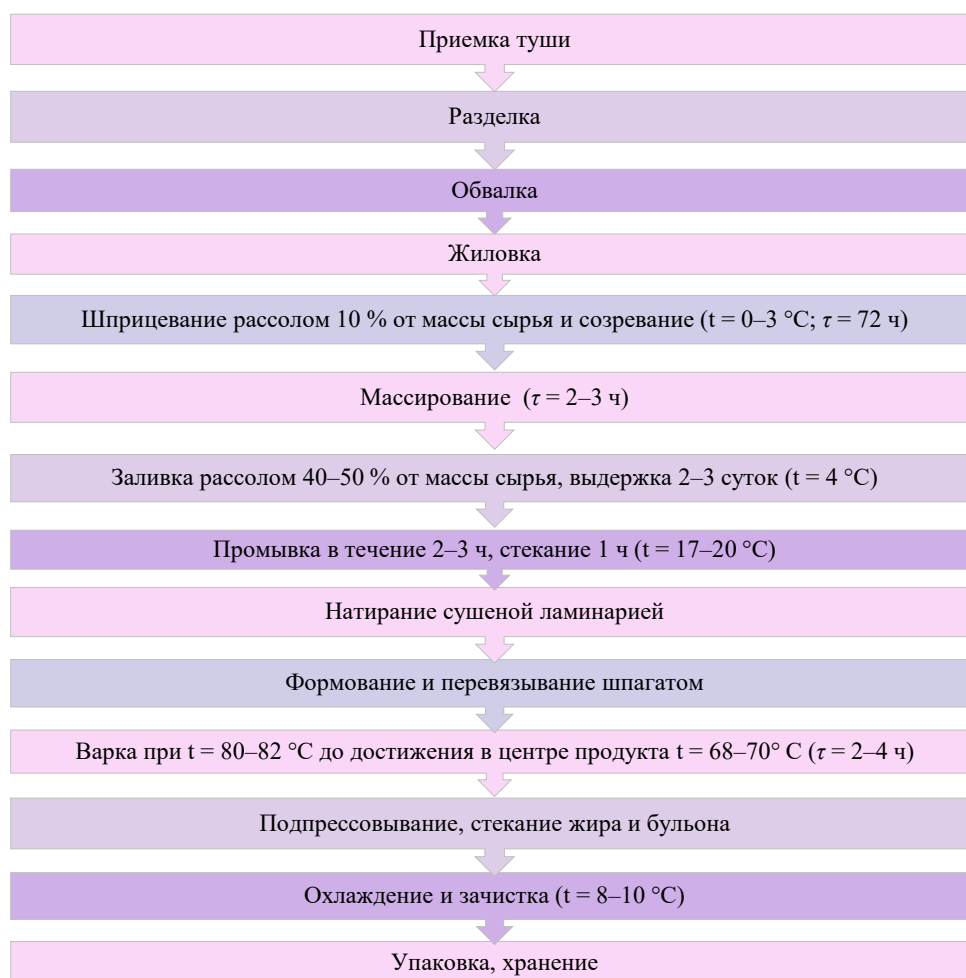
Приемка туши

Разделка

Обвалка

Жиловка

Шприцевание рассолом 10 % от массы сырья и созревание (t = 0–3 °C; $\tau$ = 72 ч)

Массирование ($\tau$ = 2–3 ч)

Заливка рассолом 40–50 % от массы сырья, выдержка 2–3 суток (t = 4 °C)

Промывка в течение 2–3 ч, стекание 1 ч (t = 17–20 °C)

Натирание сушеной ламинарией

Формование и перевязывание шпагатом

Варка при t = 80–82 °C до достижения в центре продукта t = 68–70° C ($\tau$ = 2–4 ч)

Подпрессовывание, стекание жира и бульона

Охлаждение и зачистка (t = 8–10 °C)

Упаковка, хранение